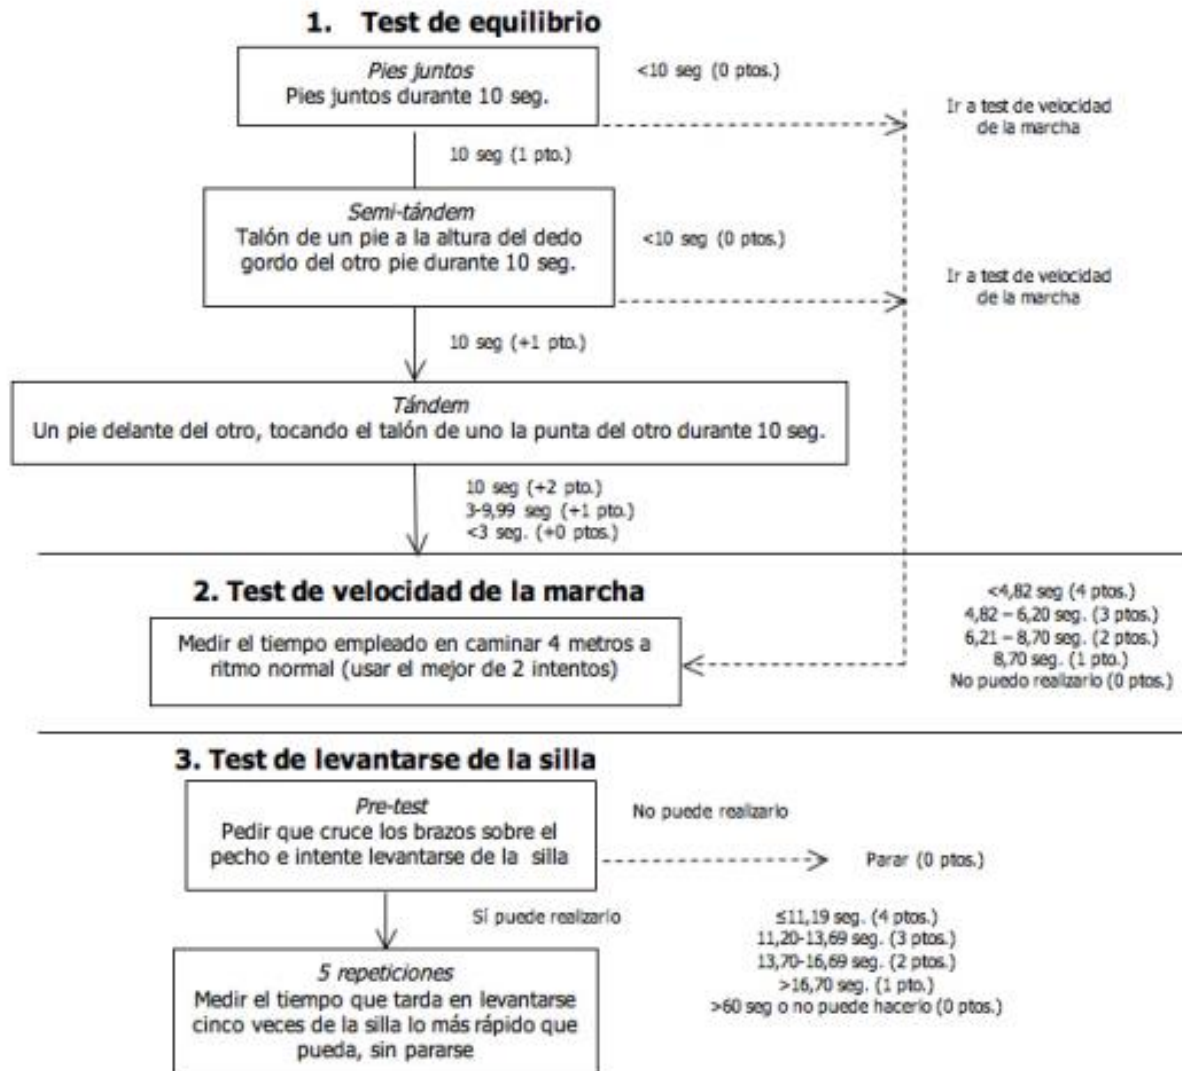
1. Test de equilibrio

*Pies juntos*
Pies juntos durante 10 seg.

<10 seg (0 ptos.)

Ir a test de velocidad de la marcha

10 seg (1 pto.)

*Semi-tándem*
Talón de un pie a la altura del dedo gordo del otro pie durante 10 seg.

<10 seg (0 ptos.)

Ir a test de velocidad de la marcha

10 seg (+1 pto.)

*Tándem*
Un pie delante del otro, tocando el talón de uno la punta del otro durante 10 seg.

10 seg (+2 pto.)
3-9,99 seg (+1 pto.)
<3 seg. (+0 ptos.)

2. Test de velocidad de la marcha

Medir el tiempo empleado en caminar 4 metros a ritmo normal (usar el mejor de 2 intentos)

<4,82 seg (4 ptos.)
4,82 – 6,20 seg. (3 ptos.)
6,21 – 8,70 seg. (2 ptos.)
8,70 seg. (1 pto.)
No puedo realizarlo (0 ptos.)

3. Test de levantarse de la silla

*Pre-test*
Pedir que cruce los brazos sobre el pecho e intente levantarse de la silla

No puede realizarlo

Parar (0 ptos.)

Sí puede realizarlo

*5 repeticiones*
Medir el tiempo que tarda en levantarse cinco veces de la silla lo más rápido que pueda, sin pararse

≤11,19 seg. (4 ptos.)
11,20-13,69 seg. (3 ptos.)
13,70-16,69 seg. (2 ptos.)
>16,70 seg. (1 pto.)
>60 seg o no puede hacerlo (0 ptos.)